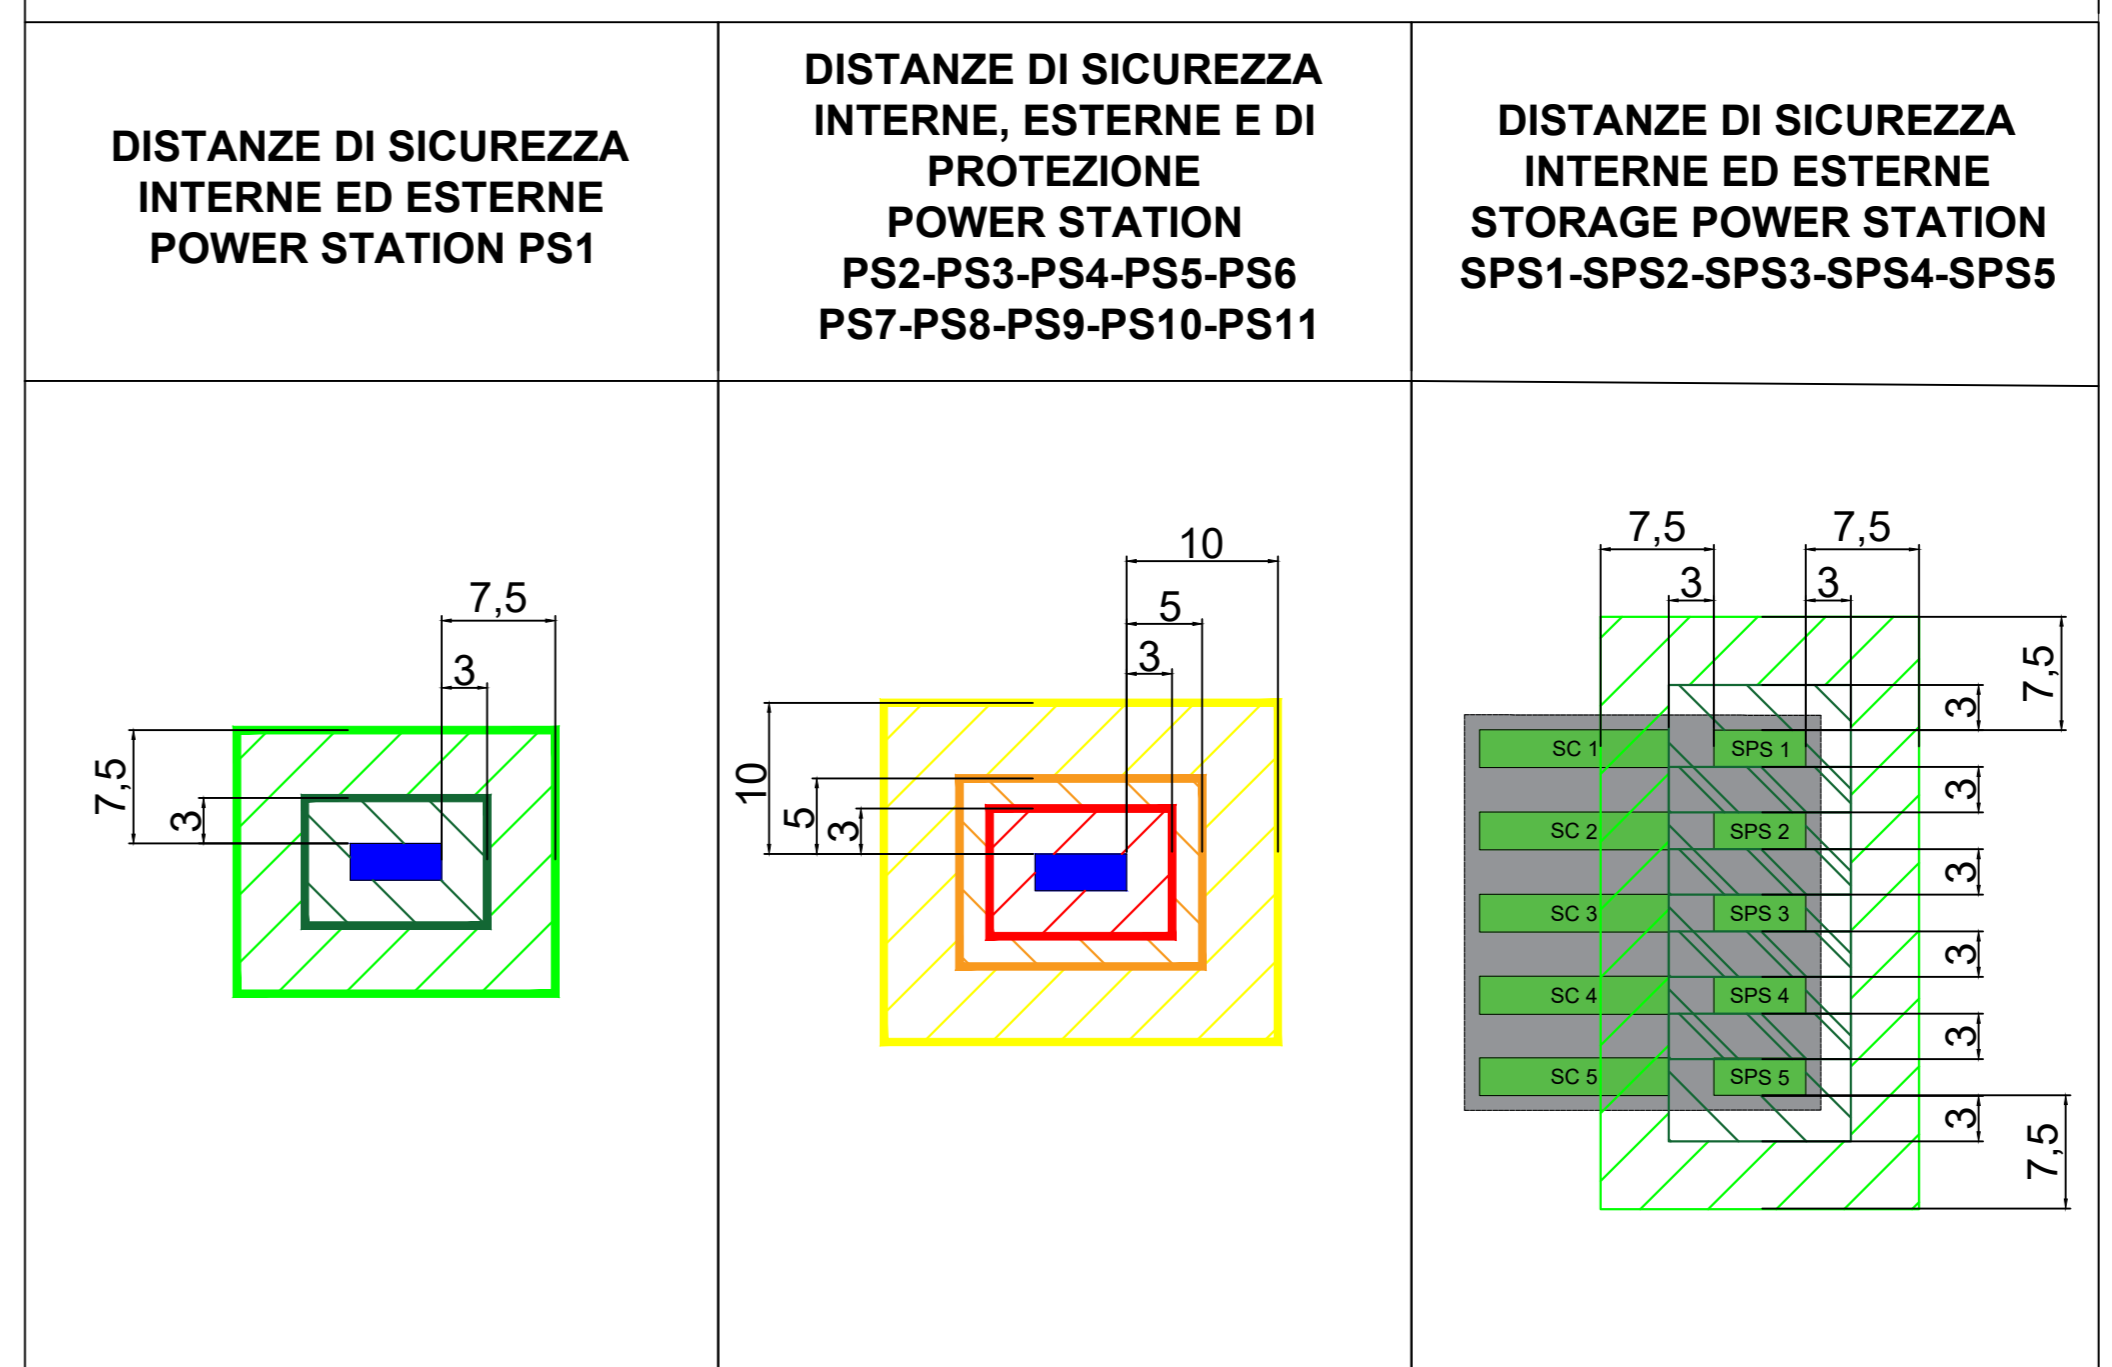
| DISTANZE DI SICUREZZA INTERNE ED ESTERNE POWER STATION PS1 | DISTANZE DI SICUREZZA INTERNE, ESTERNE E DI PROTEZIONE POWER STATION PS2-PS3-PS4-PS5-PS6 PS7-PS8-PS9-PS10-PS11 | DISTANZE DI SICUREZZA INTERNE ED ESTERNE STORAGE POWER STATION SPS1-SPS2-SPS3-SPS4-SPS5 |
|---|---|---|
| 7,5 3 7,5 3 | 10 5 3 10 5 3 | 7,5 3 7,5 3 SC 1 SPS 1 SC 2 SPS 2 SC 3 SPS 3 SC 4 SPS 4 SC 5 SPS 5 7,5 3 3 3 3 3 3 7,5 |